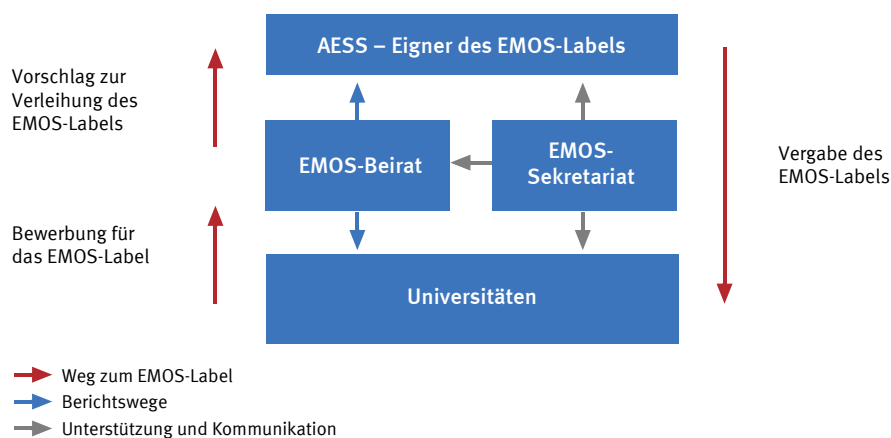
AESS – Eigner des EMOS-Labels

Vorschlag zur Verleihung des EMOS-Labels

EMOS-Beirat

EMOS-Sekretariat

Vergabe des EMOS-Labels

Bewerbung für das EMOS-Label

Universitäten

Weg zum EMOS-Label
Berichtswege
Unterstützung und Kommunikation